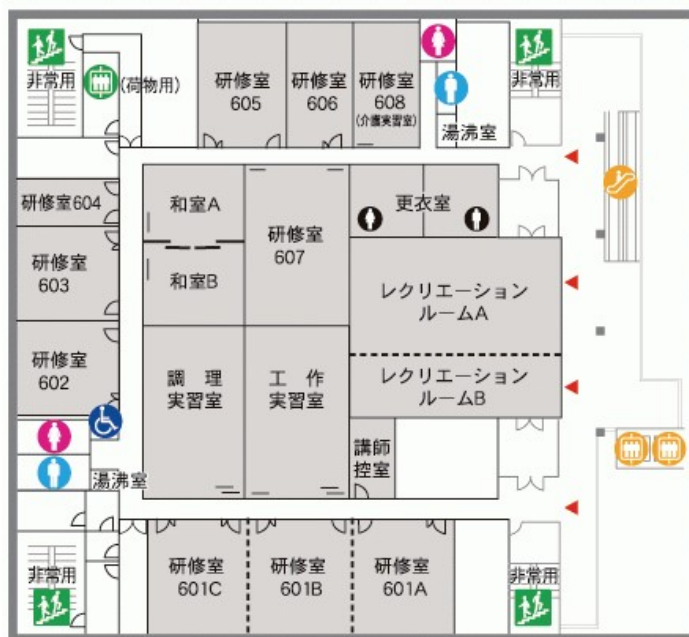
非常用
(荷物用)
研修室 605
研修室 606
研修室 608 (介護実習室)
非常用
湯沸室
研修室604
和室A
研修室 607
更衣室
研修室 603
和室B
レクリエーションルームA
研修室 602
調理実習室
工作実習室
レクリエーションルームB
講師控室
湯沸室
研修室 601C
研修室 601B
研修室 601A
非常用
非常用